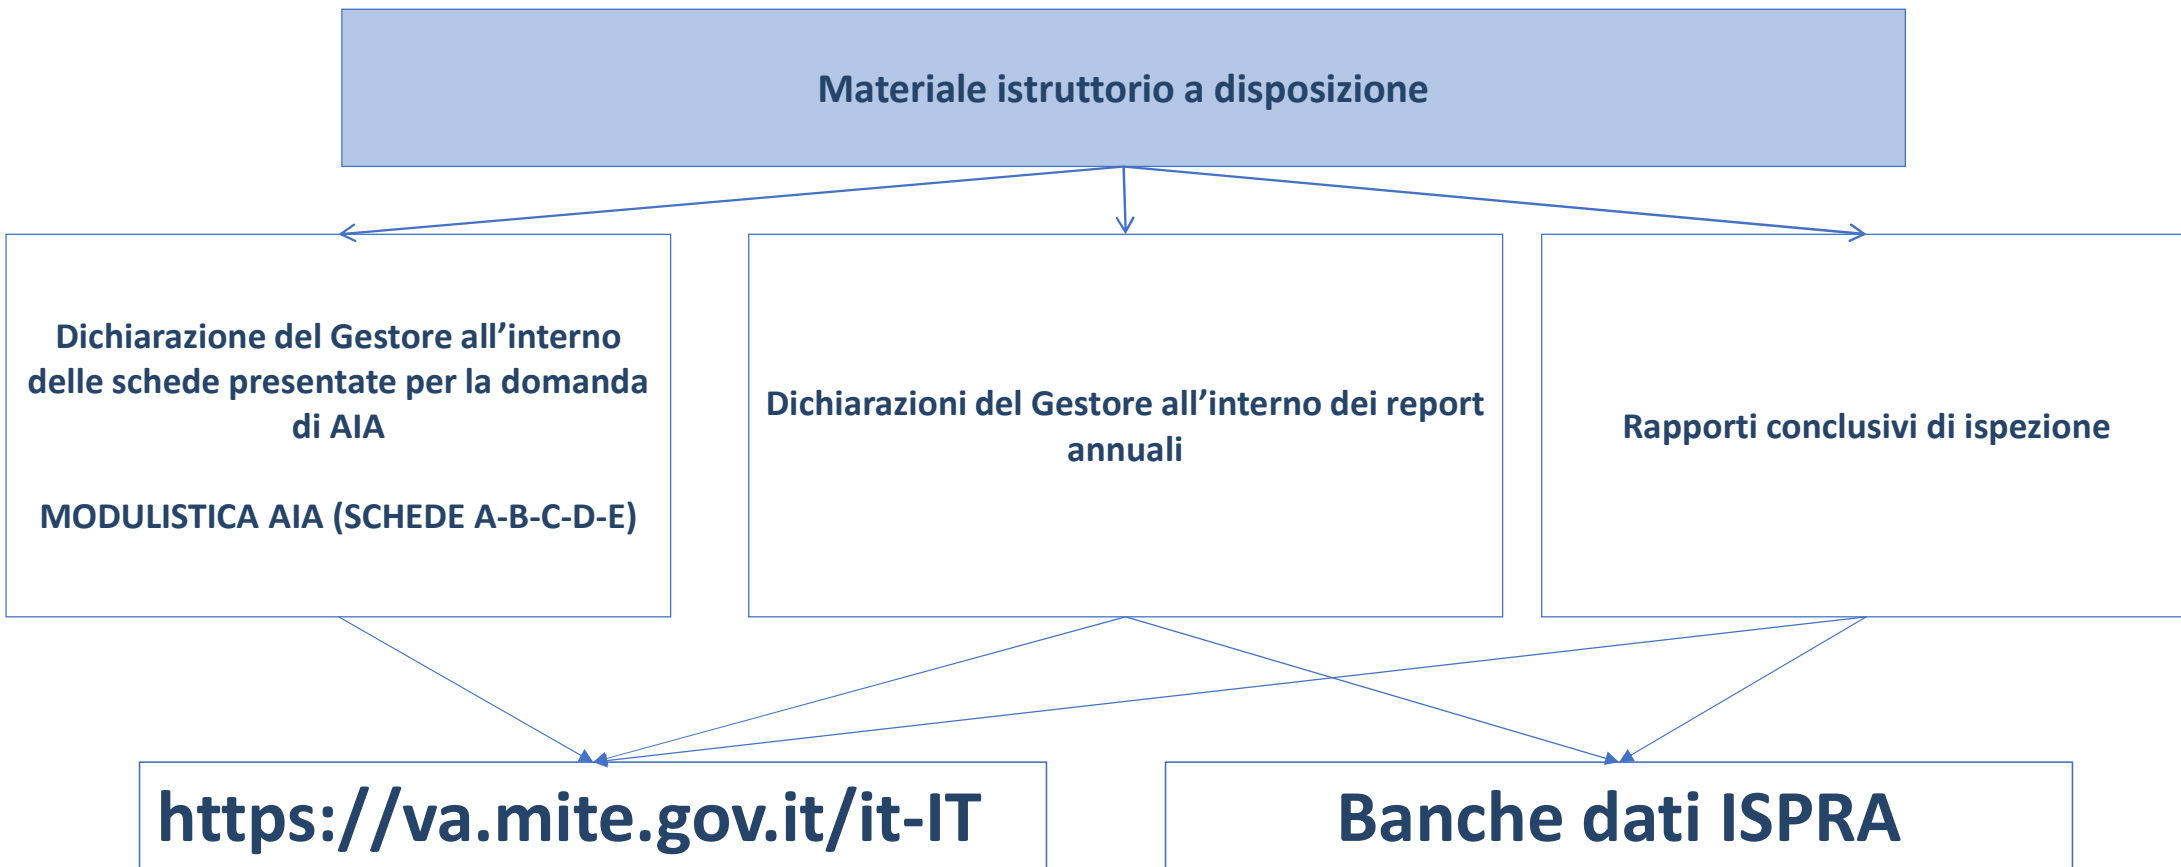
Materiale istruttorio a disposizione

Dichiarazione del Gestore all’interno delle schede presentate per la domanda di AIA

MODULISTICA AIA (SCHEDE A-B-C-D-E)

Dichiarazioni del Gestore all’interno dei report annuali

Rapporti conclusivi di ispezione

https://va.mite.gov.it/it-IT

Banche dati ISPRA